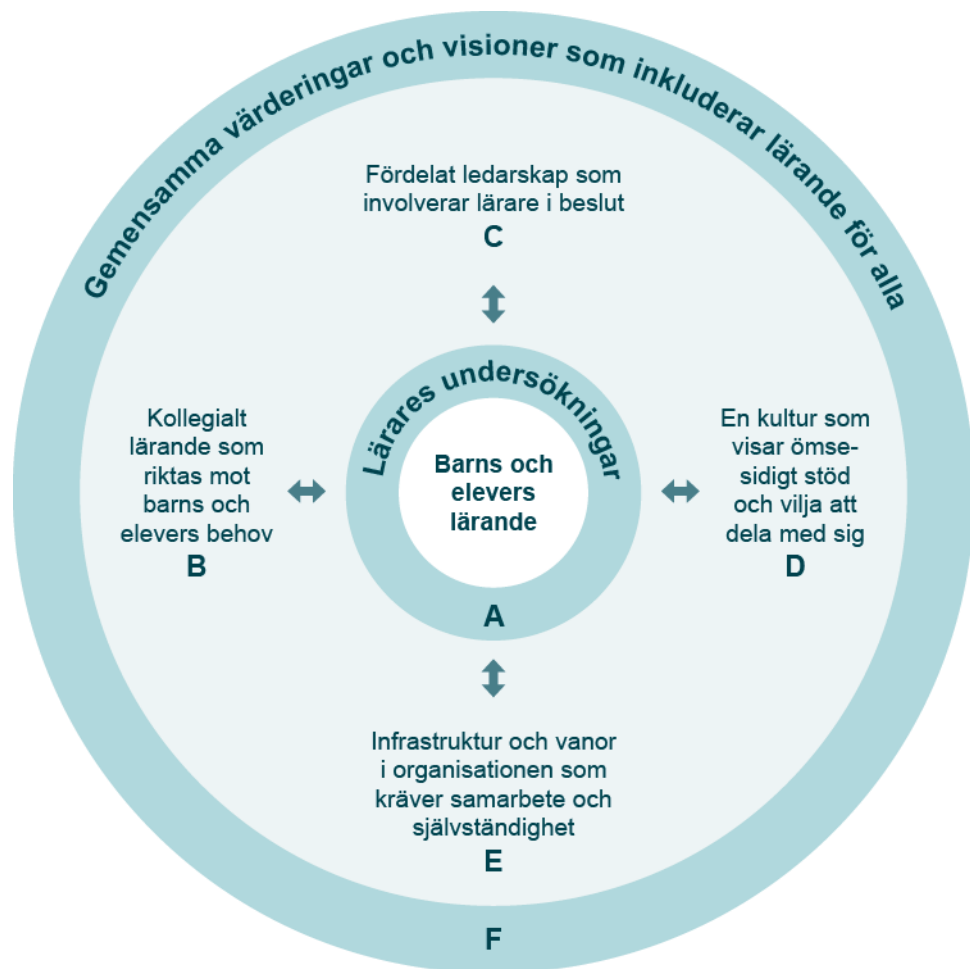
Gemensamma värderingar och visioner som inkluderar lärande för alla

Fördelat ledarskap som involverar lärare i beslut
C

Kollegialt lärande som riktas mot barns och elevers behov
B

Lärares undersökningar

Barns och elevers lärande

A

En kultur som visar ömsesidigt stöd och vilja att dela med sig
D

Infrastruktur och vanor i organisationen som kräver samarbete och självständighet
E

F